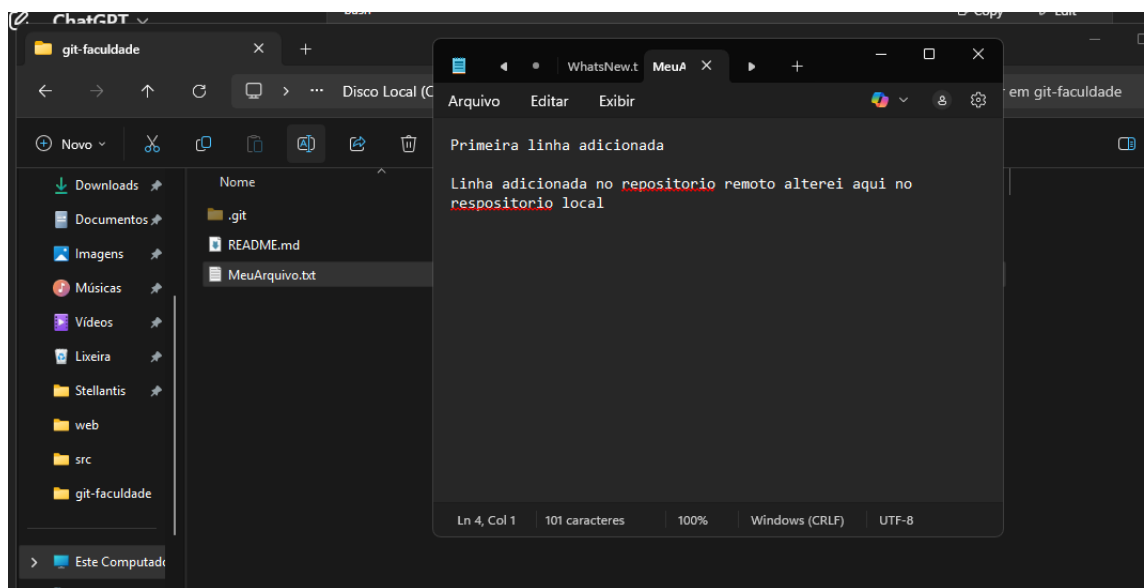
ChatGPT
git-faculdade
Disco Local (C
em git-faculdade
Novo
Downloads
Documentos
Imagens
Músicas
Vídeos
Lixeira
Stellantis
web
src
git-faculdade
Este Computador
Nome
.git
README.md
MeuArquivo.txt
WhatsNew.t
MeuA
Arquivo
Editar
Exibir
Primeira linha adicionada

Linha adicionada no repositorio remoto alterei aqui no respositorio local
Ln 4, Col 1
101 caracteres
100%
Windows (CRLF)
UTF-8